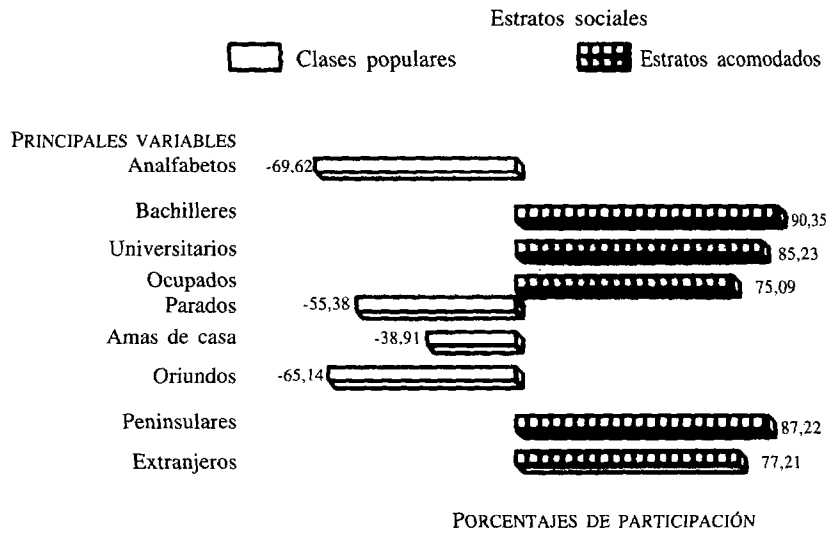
Estratos sociales

Clases populares

Estratos acomodados

PRINCIPALES VARIABLES

Analfabetos -69,62

Bachilleres 90,35

Universitarios 85,23

Ocupados 75,09

Parados -55,38

Amas de casa -38,91

Oriundos -65,14

Peninsulares 87,22

Extranjeros 77,21

PORCENTAJES DE PARTICIPACIÓN